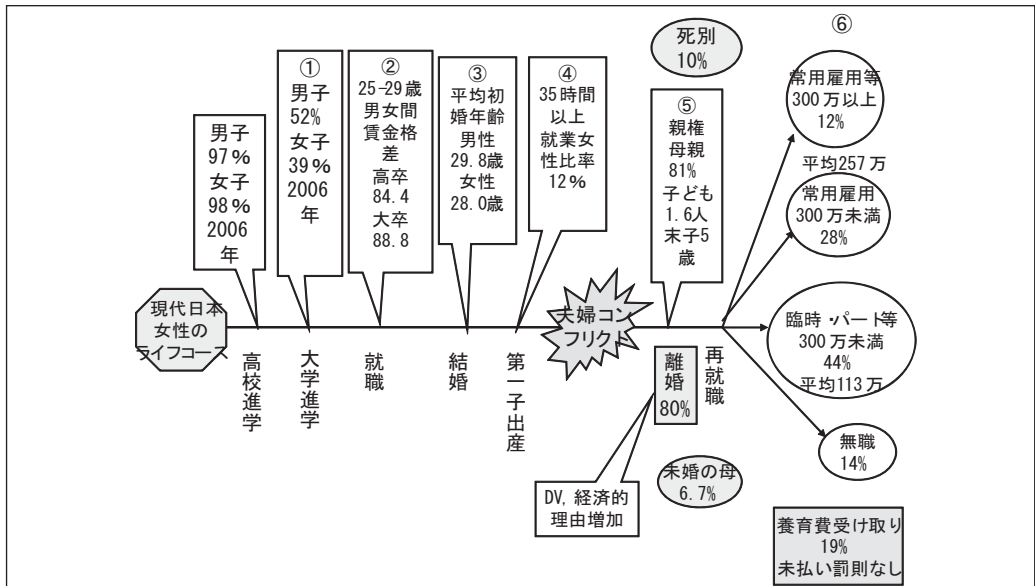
現代日本女性のライフコース

男子 97% 女子 98% 2006年

高校進学

①
男子 52% 女子 39% 2006年

大学進学

②
25-29歳 男女間賃金格差 高卒 84.4 大卒 88.8

就職

③
平均初婚年齢 男性 29.8歳 女性 28.0歳

結婚

④
35時間以上就業女性比率 12%

第一子出産

夫婦コンフリクト

死別 10%

⑤
親権 母親 81% 子ども 1.6人 末子5歳

離婚 80%

DV, 経済的理由増加

未婚の母 6.7%

再就職

⑥
常用雇用等 300万以上 12%

平均257万

常用雇用 300万未満 28%

臨時・パート等 300万未満 44% 平均113万

無職 14%

養育費受け取り 19% 未払い罰則なし